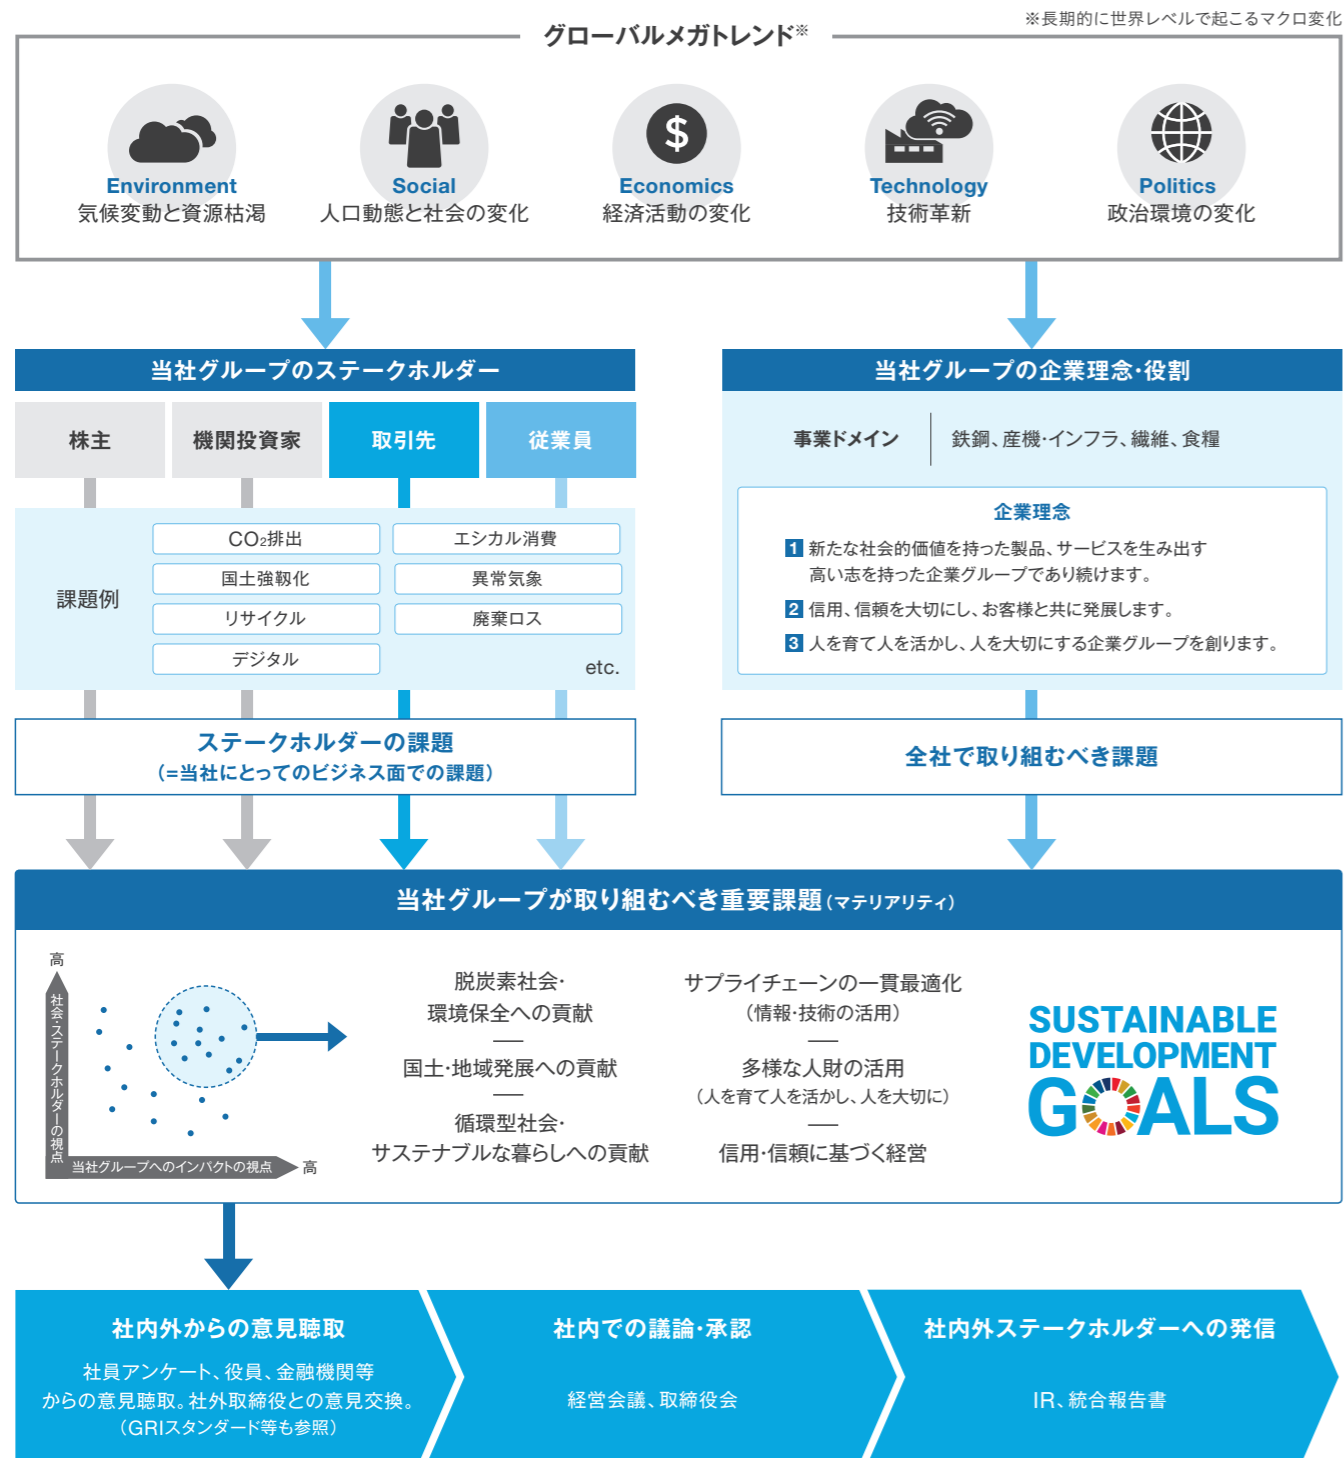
※長期的に世界レベルで起こるマクロ変化

グローバルメガトレンド※

Environment
気候変動と資源枯渇

Social
人口動態と社会の変化

Economics
経済活動の変化

Technology
技術革新

Politics
政治環境の変化

当社グループのステークホルダー

| 株主 | 機関投資家 | 取引先 | 従業員 |
|---|---|---|---|

課題例

CO₂排出
国土強靭化
リサイクル
デジタル
エシカル消費
異常気象
廃棄ロス
etc.

ステークホルダーの課題
(=当社にとってのビジネス面での課題)

当社グループの企業理念・役割

事業ドメイン　鉄鋼、産機・インフラ、繊維、食糧

企業理念
1 新たな社会的価値を持った製品、サービスを生み出す高い志を持った企業グループであり続けます。
2 信用、信頼を大切にし、お客様と共に発展します。
3 人を育て人を活かし、人を大切にする企業グループを創ります。

全社で取り組むべき課題

当社グループが取り組むべき重要課題(マテリアリティ)

高
社会・ステークホルダーの視点
当社グループへのインパクトの視点
高

脱炭素社会・
環境保全への貢献
—
国土・地域発展への貢献
—
循環型社会・
サステナブルな暮らしへの貢献

サプライチェーンの一貫最適化
(情報・技術の活用)
—
多様な人財の活用
(人を育て人を活かし、人を大切に)
—
信用・信頼に基づく経営

SUSTAINABLE DEVELOPMENT GOALS

社内外からの意見聴取
社員アンケート、役員、金融機関等からの意見聴取。社外取締役との意見交換。
(GRIスタンダード等も参照)

社内での議論・承認
経営会議、取締役会

社内外ステークホルダーへの発信
IR、統合報告書